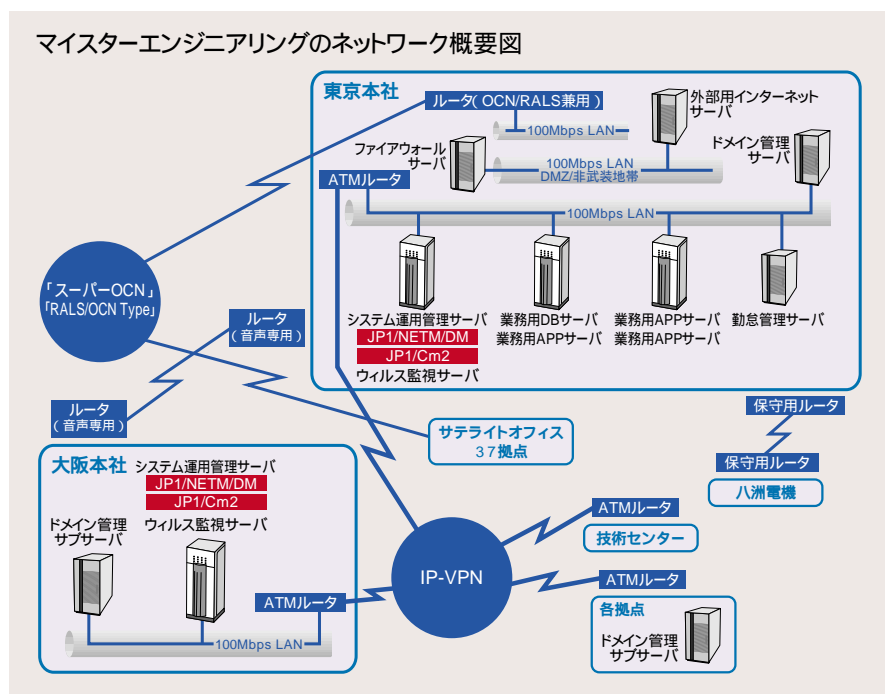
マイスターエンジニアリングのネットワーク概要図

東京本社

ルータ( OCN/RALS兼用 )

100Mbps LAN

外部用インターネットサーバ

ファイアウォールサーバ

ドメイン管理サーバ

100Mbps LAN
DMZ/非武装地帯

ATMルータ

100Mbps LAN

システム運用管理サーバ
JP1/NETM/DM
JP1/Cm2
ウィルス監視サーバ

業務用DBサーバ
業務用APPサーバ

業務用APPサーバ
業務用APPサーバ

勤怠管理サーバ

「スーパーOCN」
「RALS/OCN Type」

ルータ
( 音声専用 )

ルータ
( 音声専用 )

サテライトオフィス
37拠点

保守用ルータ

保守用ルータ

八洲電機

大阪本社

システム運用管理サーバ
JP1/NETM/DM
JP1/Cm2
ウィルス監視サーバ

ドメイン管理サブサーバ

ATMルータ

100Mbps LAN

IP-VPN

ATMルータ

技術センター

ATMルータ

各拠点

ドメイン管理サブサーバ